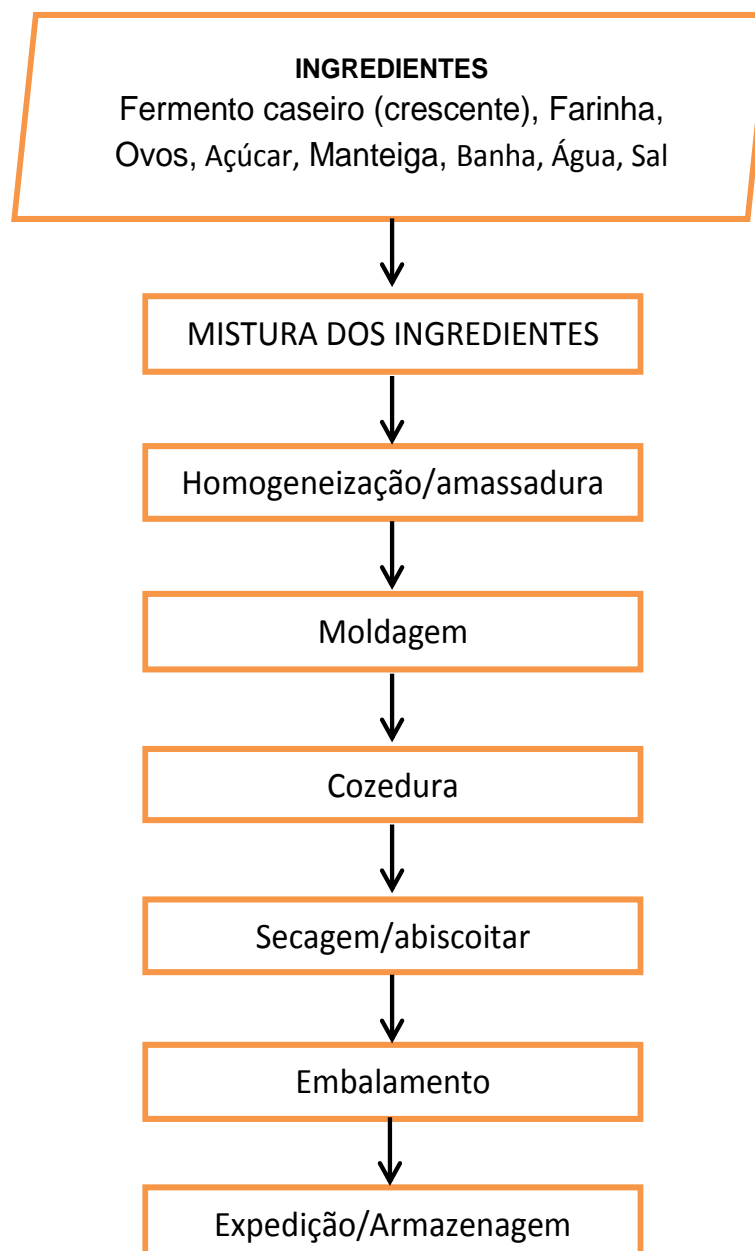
INGREDIENTES
Fermento caseiro (crescente), Farinha, Ovos, Açúcar, Manteiga, Banha, Água, Sal

MISTURA DOS INGREDIENTES

Homogeneização/amassadura

Moldagem

Cozedura

Secagem/abiscoitar

Embalamento

Expedição/Armazenagem